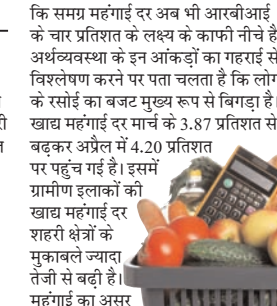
कि समग्र महंगाई दर अब भी आरबीआई के चार प्रतिशत के लक्ष्य के काफी नीचे है अर्थव्यवस्था के इन आंकड़ों का गहराई से विश्लेषण करने पर पता चलता है कि लोग के रसोई का बजट मुख्य रूप से बिगड़ा है। खाद्य महंगाई दर मार्च के 3.87 प्रतिशत से बढ़कर अप्रैल में 4.20 प्रतिशत पर पहुंच गई है। इसमें ग्रामीण इलाकों की खाद्य महंगाई दर शहरी क्षेत्रों के मुकाबले ज्यादा तेजी से बढ़ी है। महंगाई का असर